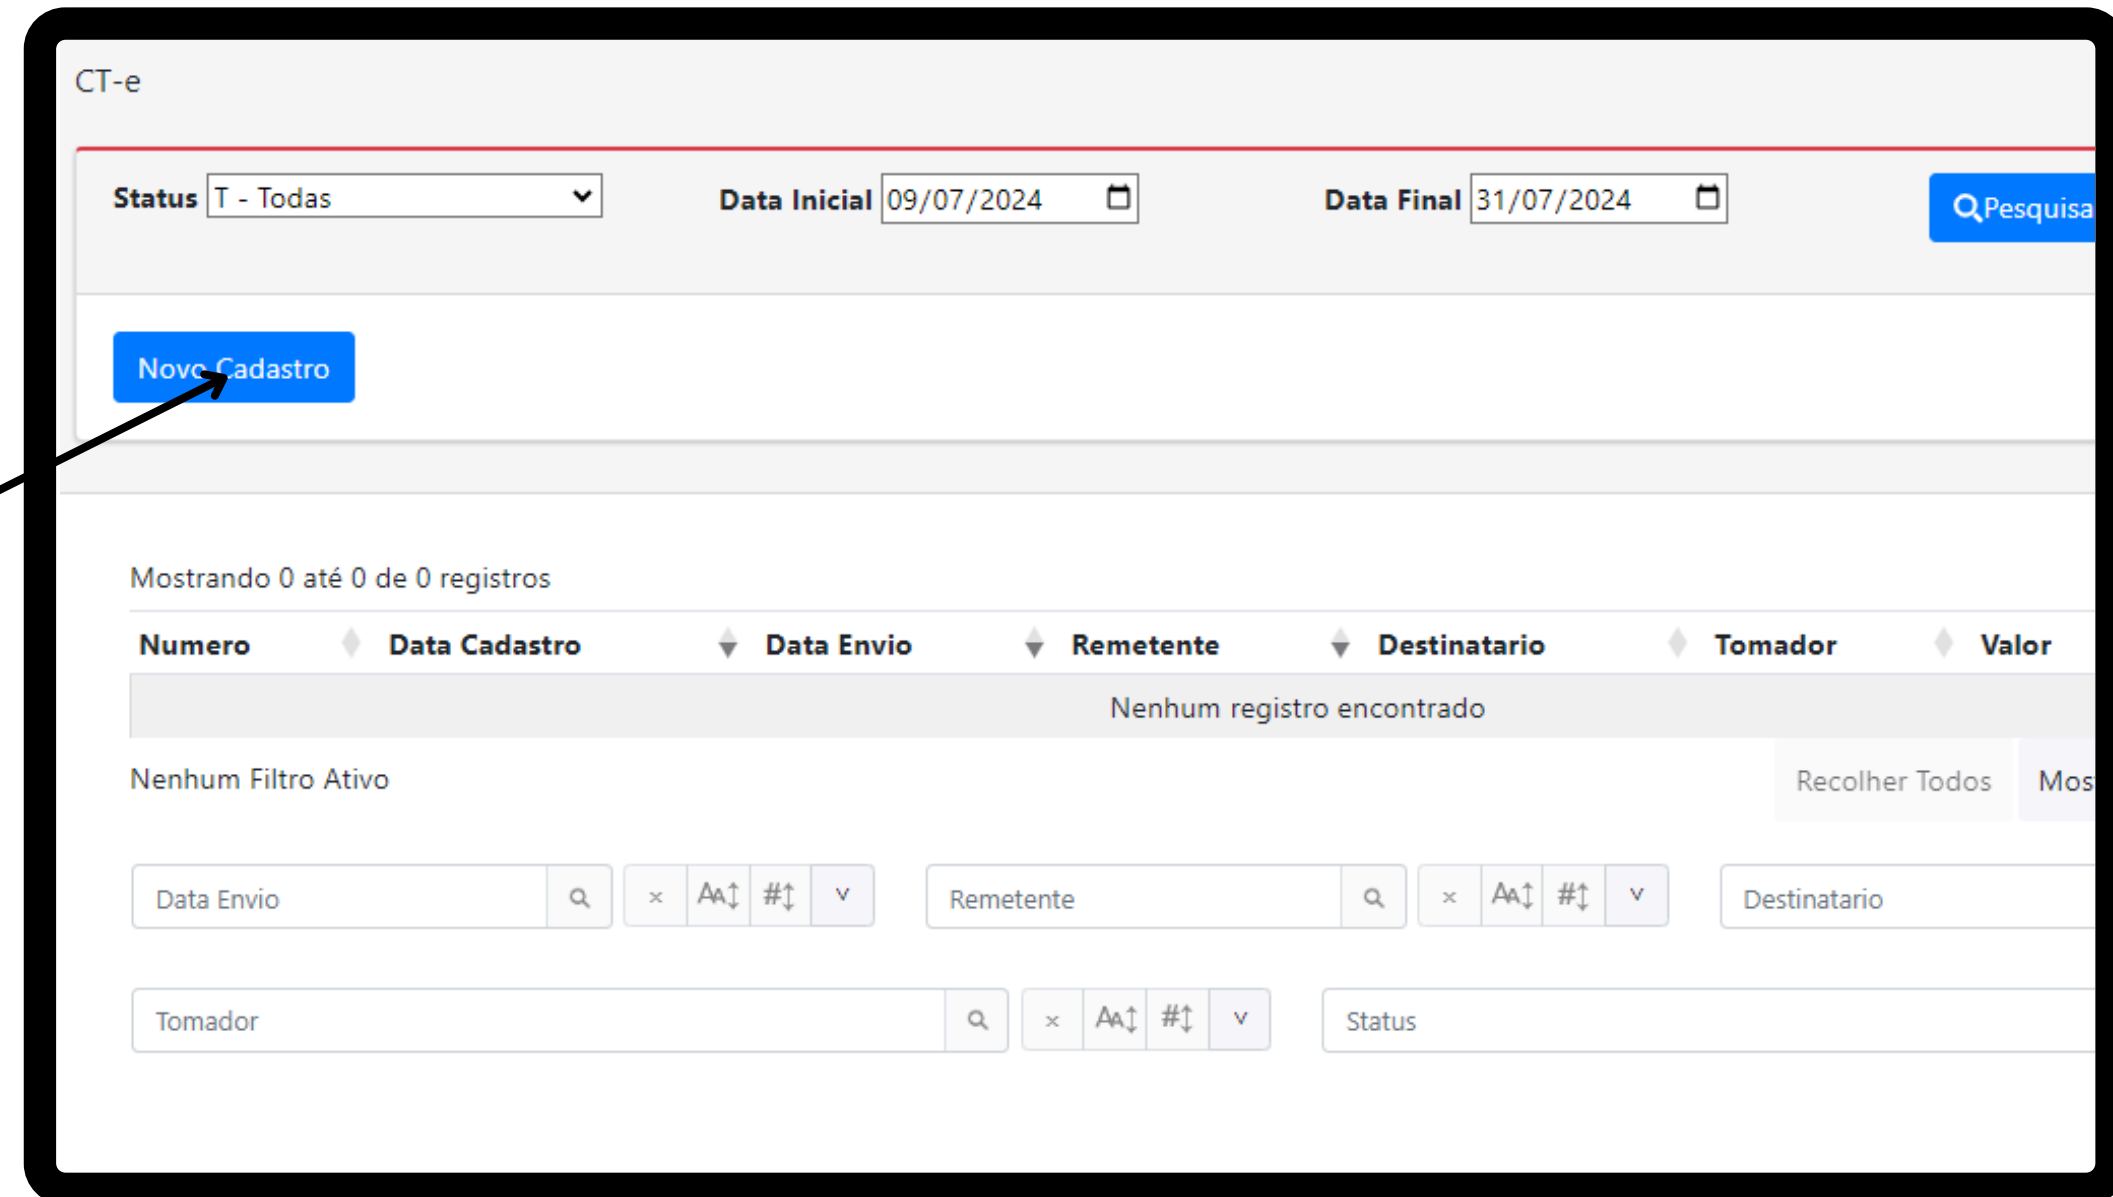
CT-e

Status T - Todas

Data Inicial 09/07/2024

Data Final 31/07/2024

Pesquisa

Novo Cadastro

Mostrando 0 até 0 de 0 registros

| Numero | Data Cadastro | Data Envio | Remetente | Destinatario | Tomador | Valor |
|---|---|---|---|---|---|---|
| Nenhum registro encontrado | | | | | | |

Nenhum Filtro Ativo

Recolher Todos

Mos

Data Envio

× AA↕ #↕ v

Remetente

× AA↕ #↕ v

Destinatario

Tomador

× AA↕ #↕ v

Status